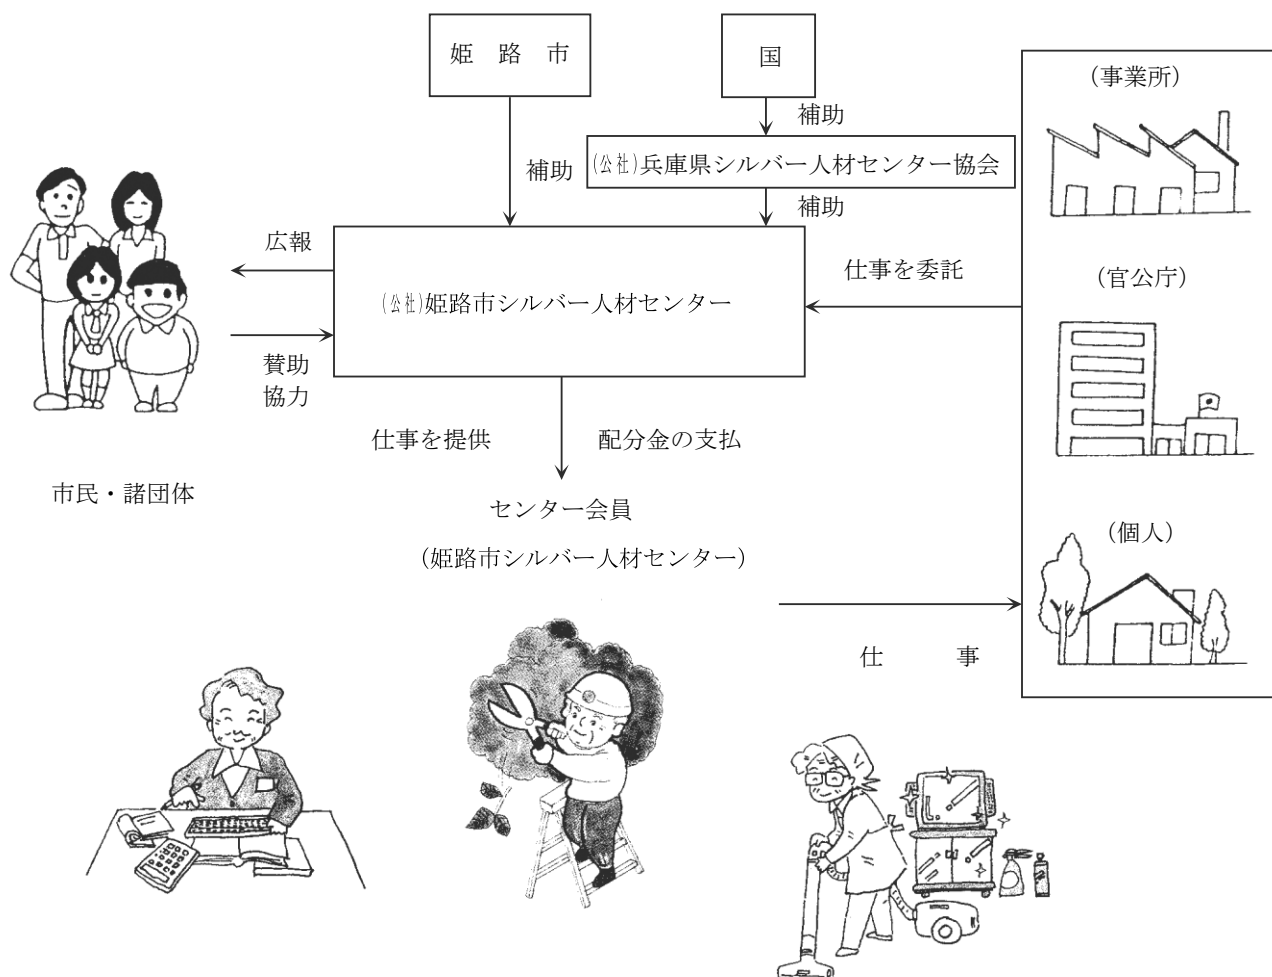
姫 路 市

国

補助

補助

(公社)兵庫県シルバー人材センター協会

補助

(事業所)

広報

仕事を委託

(官公庁)

(公社)姫路市シルバー人材センター

賛助
協力

仕事を提供

配分金の支払

市民・諸団体

センター会員
(姫路市シルバー人材センター)

(個人)

仕 事